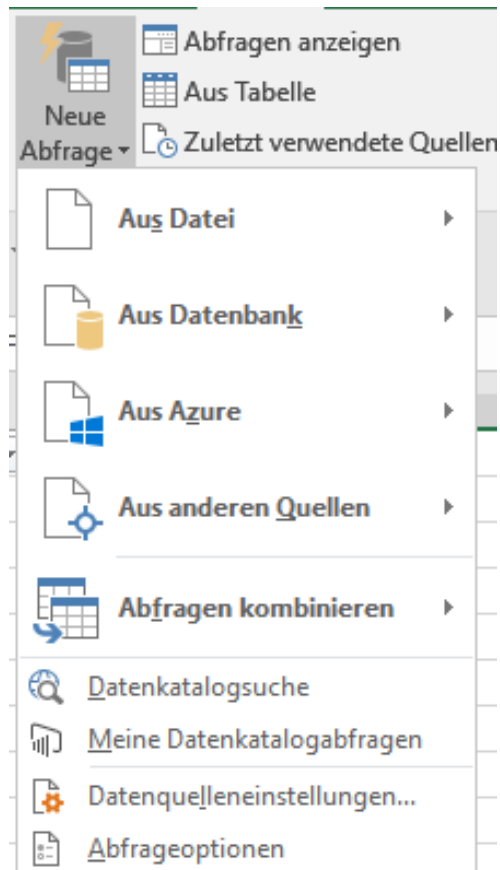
Neue Abfrage
Abfragen anzeigen
Aus Tabelle
Zuletzt verwendete Quellen
Aus Datei
Aus Datenbank
Aus Azure
Aus anderen Quellen
Abfragen kombinieren
Datenkatalogsuche
Meine Datenkatalogabfragen
Datenquelleneinstellungen...
Abfrageoptionen